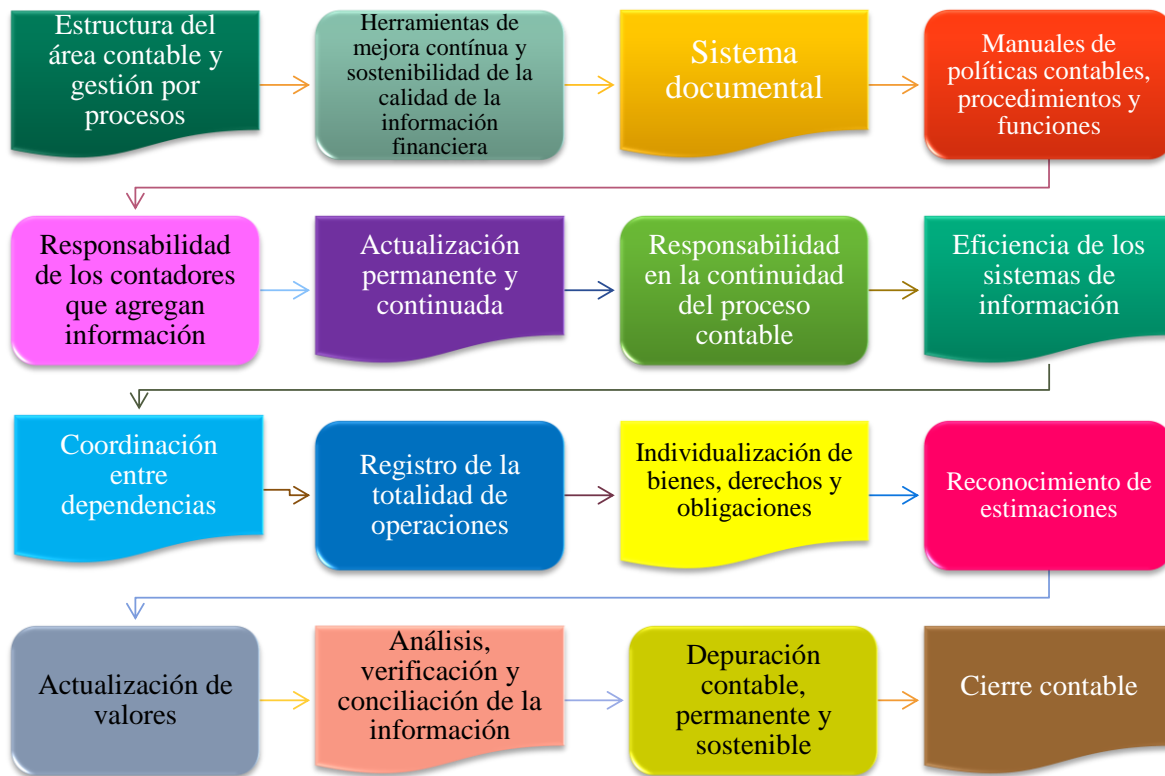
Estructura del área contable y gestión por procesos

Herramientas de mejora contínua y sostenibilidad de la calidad de la información financiera

Sistema documental

Manuales de políticas contables, procedimientos y funciones

Responsabilidad de los contadores que agregan información

Actualización permanente y continuada

Responsabilidad en la continuidad del proceso contable

Eficiencia de los sistemas de información

Coordinación entre dependencias

Registro de la totalidad de operaciones

Individualización de bienes, derechos y obligaciones

Reconocimiento de estimaciones

Actualización de valores

Análisis, verificación y conciliación de la información

Depuración contable, permanente y sostenible

Cierre contable